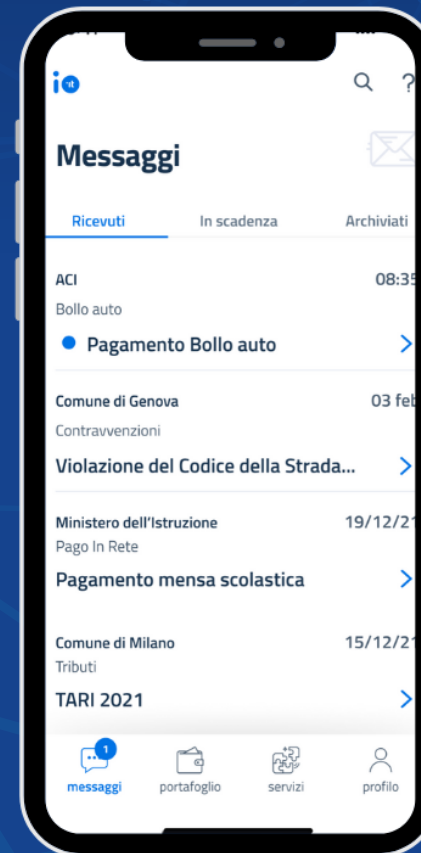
io

Messaggi

Ricevuti In scadenza Archiviati

ACI 08:35
Bollo auto
Pagamento Bollo auto

Comune di Genova 03 feb
Contravvenzioni
Violazione del Codice della Strada...

Ministero dell'Istruzione 19/12/21
Pago In Rete
Pagamento mensa scolastica

Comune di Milano 15/12/21
Tributi
TARI 2021

1
messaggi portafoglio servizi profilo